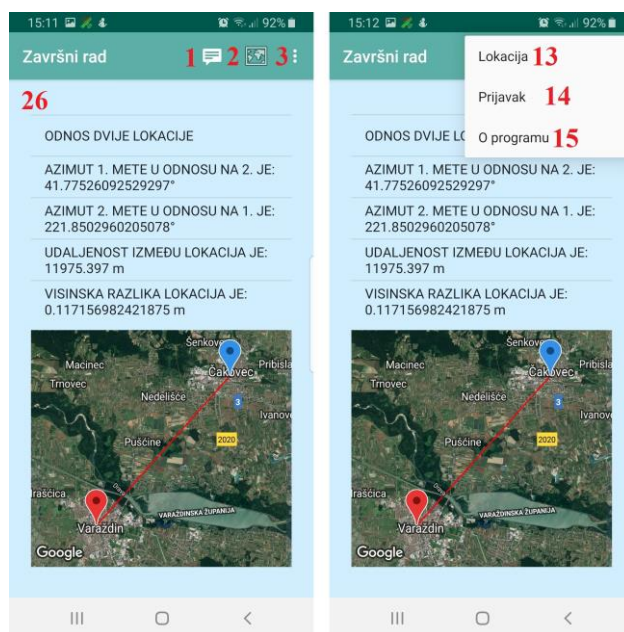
15:11 92%

Završni rad 1 2 3

26

ODNOS DVIJE LOKACIJE

AZIMUT 1. METE U ODNOSU NA 2. JE: 41.77526092529297°

AZIMUT 2. METE U ODNOSU NA 1. JE: 221.8502960205078°

UDALJENOST IZMEĐU LOKACIJA JE: 11975.397 m

VISINSKA RAZLIKA LOKACIJA JE: 0.117156982421875 m

Šenkovec
Macinec
Pribisla
Trnovec
Čakovec
Nedelišće
3
Ivanove
2020
Pušćine
Trašćica
Varaždin
VARAŽDINSKA ŽUPANIJA
Google

15:12 92%

Završni rad

Lokacija 13

Prijavak 14

O programu 15

ODNOS DVIJE LO

AZIMUT 1. METE U ODNOSU NA 2. JE: 41.77526092529297°

AZIMUT 2. METE U ODNOSU NA 1. JE: 221.8502960205078°

UDALJENOST IZMEĐU LOKACIJA JE: 11975.397 m

VISINSKA RAZLIKA LOKACIJA JE: 0.117156982421875 m

Šenkovec
Macinec
Pribisla
Trnovec
Čakovec
Nedelišće
3
Ivanove
2020
Pušćine
Trašćica
Varaždin
VARAŽDINSKA ŽUPANIJA
Google